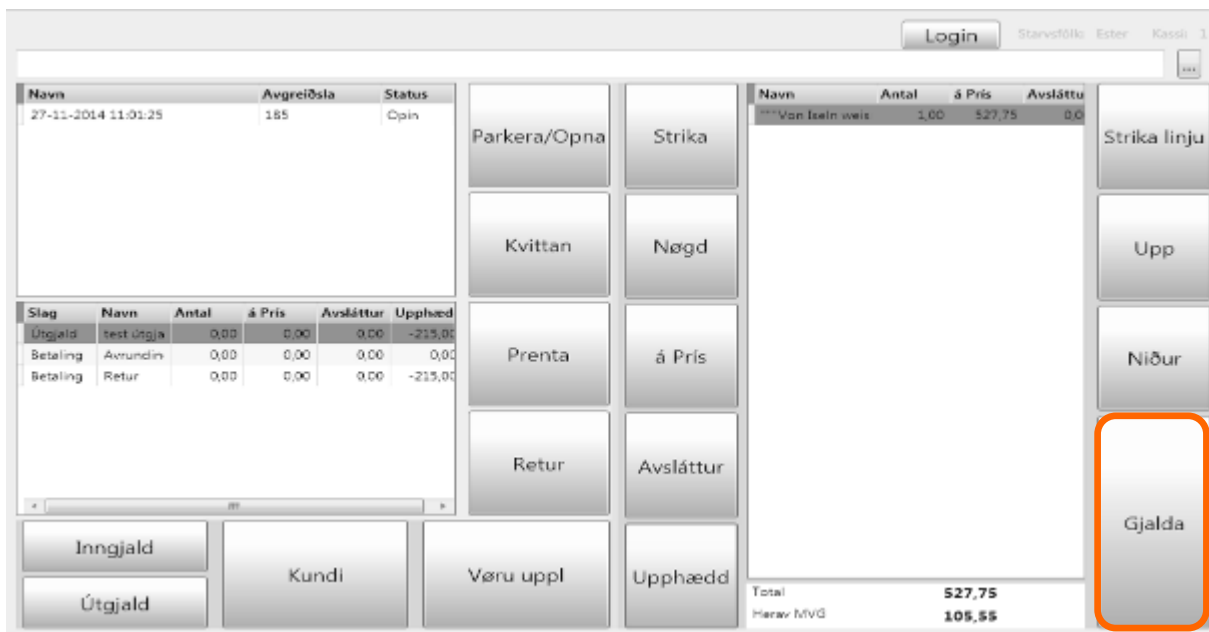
Login Starvsfólk: Ester Kassi: 1

...

| Navn | Avgreiðsla | Status |
|---|---|---|
| 27-11-2014 11:01:25 | 185 | Opin |

| Slag | Navn | Antal | á Prís | Avsláttur | Upphæd |
|---|---|---|---|---|---|
| Útgjald | test útgja | 0,00 | 0,00 | 0,00 | -215,00 |
| Betaling | Avrundin | 0,00 | 0,00 | 0,00 | 0,00 |
| Betaling | Retur | 0,00 | 0,00 | 0,00 | -215,00 |

Parkera/Opna
Kvittan
Prenta
Retur
Strika
Nøgd
á Prís
Avsláttur
Upphædd

| Navn | Antal | á Prís | Avsláttu |
|---|---|---|---|
| ***Von Iseln weis | 1,00 | 527,75 | 0,0 |

Strika linju
Upp
Niður
Gjalda

Inngjald
Útgjald
Kundi
Vøru uppl

Total 527,75
Herav MVG 105,55